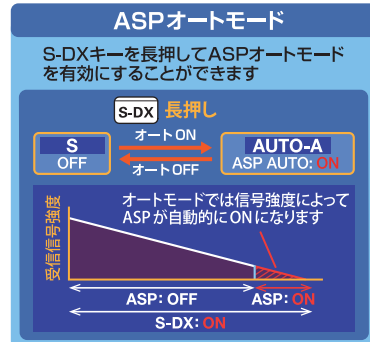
ASPオートモード

S-DXキーを長押してASPオートモードを有効にすることができます

S-DX 長押し

S
OFF

オートON

オートOFF

AUTO-A
ASP AUTO: ON

受信信号強度

オートモードでは信号強度によってASPが自動的にONになります

ASP: OFF

ASP: ON

S-DX: ON